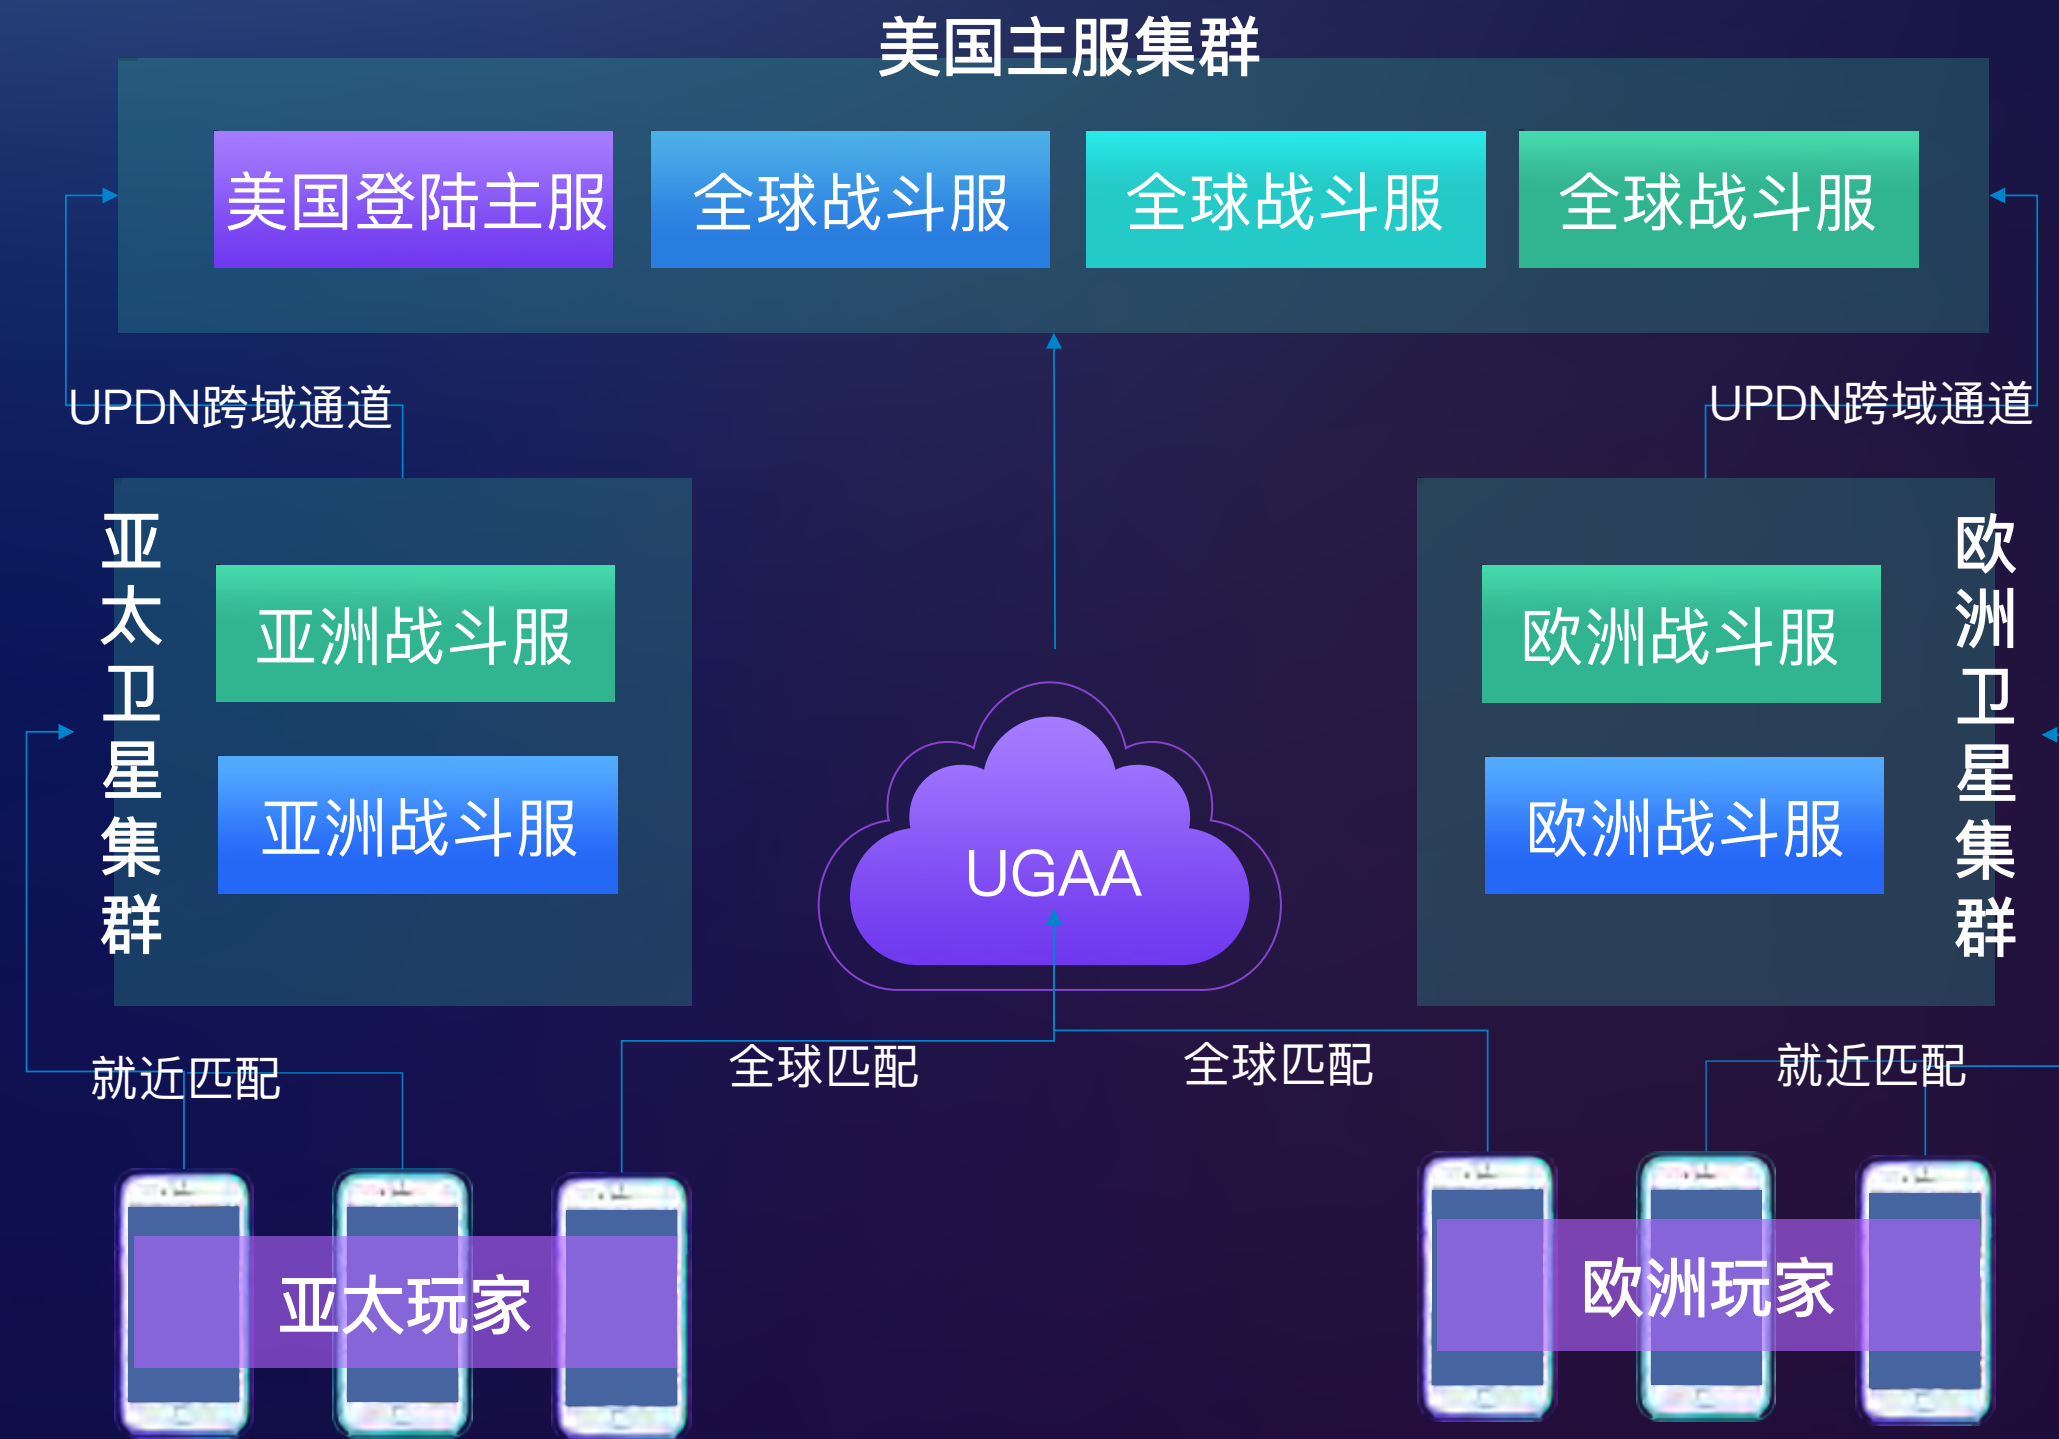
美国主服集群

美国登陆主服

全球战斗服

全球战斗服

全球战斗服

UPDN跨域通道

UPDN跨域通道

亚太卫星集群

亚洲战斗服

亚洲战斗服

UGAA

欧洲战斗服

欧洲战斗服

欧洲卫星集群

就近匹配

全球匹配

全球匹配

就近匹配

亚太玩家

欧洲玩家